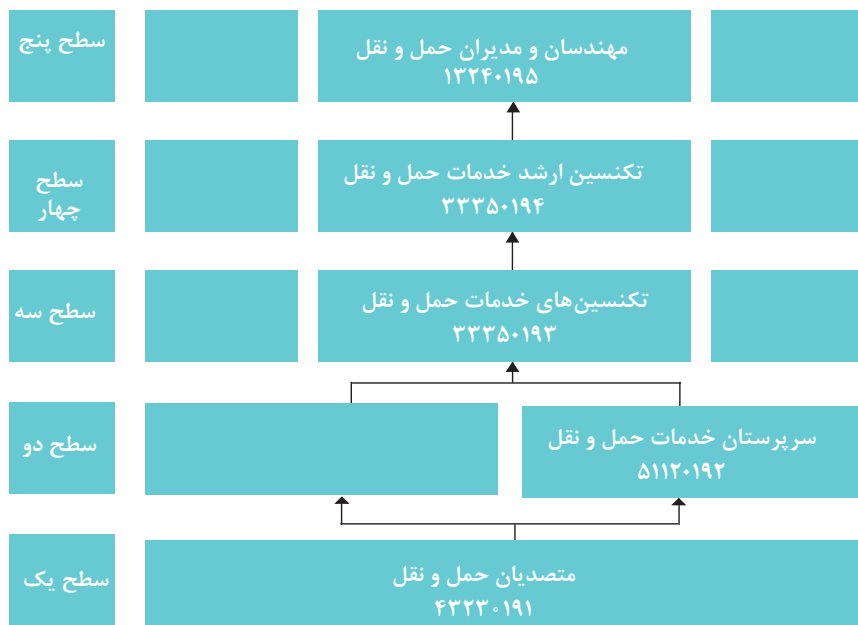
سطح پنج

مهندسان و مدیران حمل و نقل
۱۳۲۴۰۱۹۵

سطح چهار

تکنسین ارشد خدمات حمل و نقل
۳۳۳۵۰۱۹۴

سطح سه

تکنسین‌های خدمات حمل و نقل
۳۳۳۵۰۱۹۳

سطح دو

سرپرستان خدمات حمل و نقل
۵۱۱۲۰۱۹۲

سطح یک

متصدیان حمل و نقل
۴۳۲۳۰۱۹۱